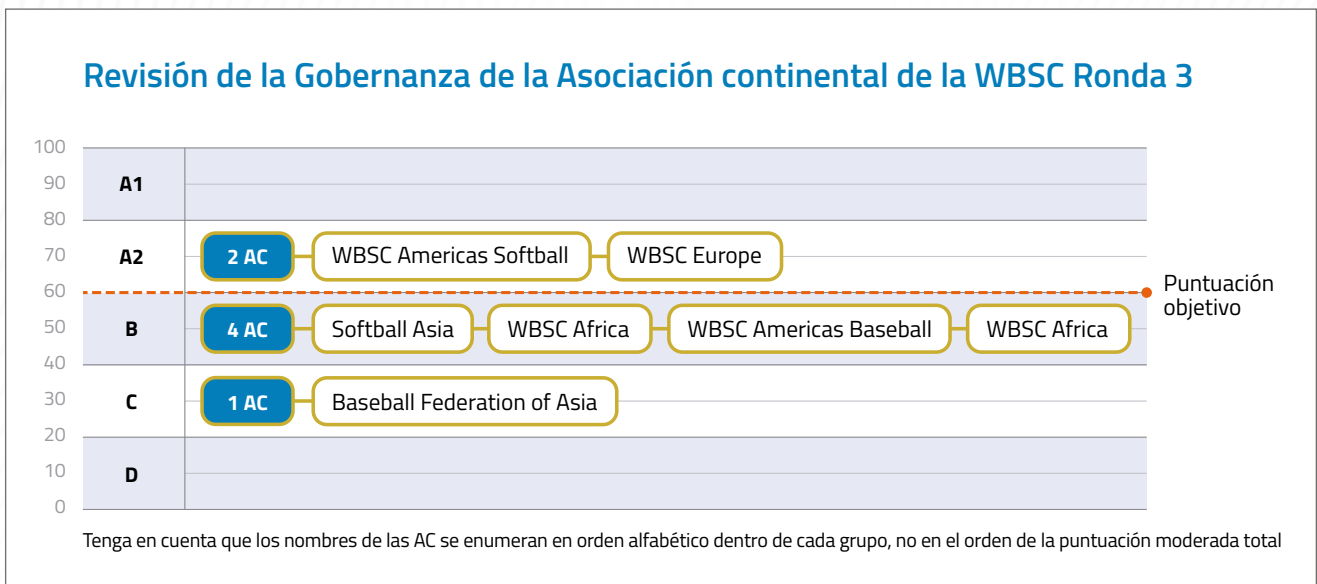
Revisión de la Gobernanza de la Asociación continental de la WBSC Ronda 3

100
90
80
70
60
50
40
30
20
10
0

A1

A2 | 2 AC | WBSC Americas Softball | WBSC Europe

Puntuación objetivo

B | 4 AC | Softball Asia | WBSC Africa | WBSC Americas Baseball | WBSC Africa

C | 1 AC | Baseball Federation of Asia

D

Tenga en cuenta que los nombres de las AC se enumeran en orden alfabético dentro de cada grupo, no en el orden de la puntuación moderada total